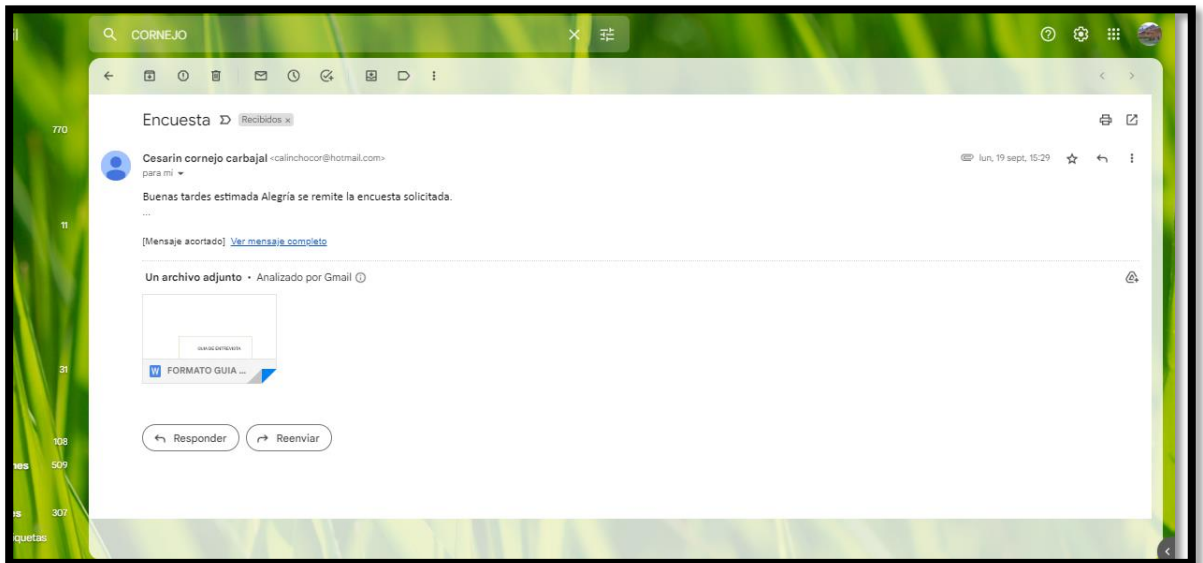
CORNEJO

770

11

31

108

nes 509

s 307

quetas

Encuesta Recibidos ×

Cesarin cornejo carbajal <calinchocor@hotmail.com>
para mí

lun, 19 sept, 15:29

Buenas tardes estimada Alegría se remite la encuesta solicitada.

...

[Mensaje acortado] Ver mensaje completo

Un archivo adjunto • Analizado por Gmail

GUIA DE ENTREVISTA

FORMATO GUIA ...

Responder

Reenviar